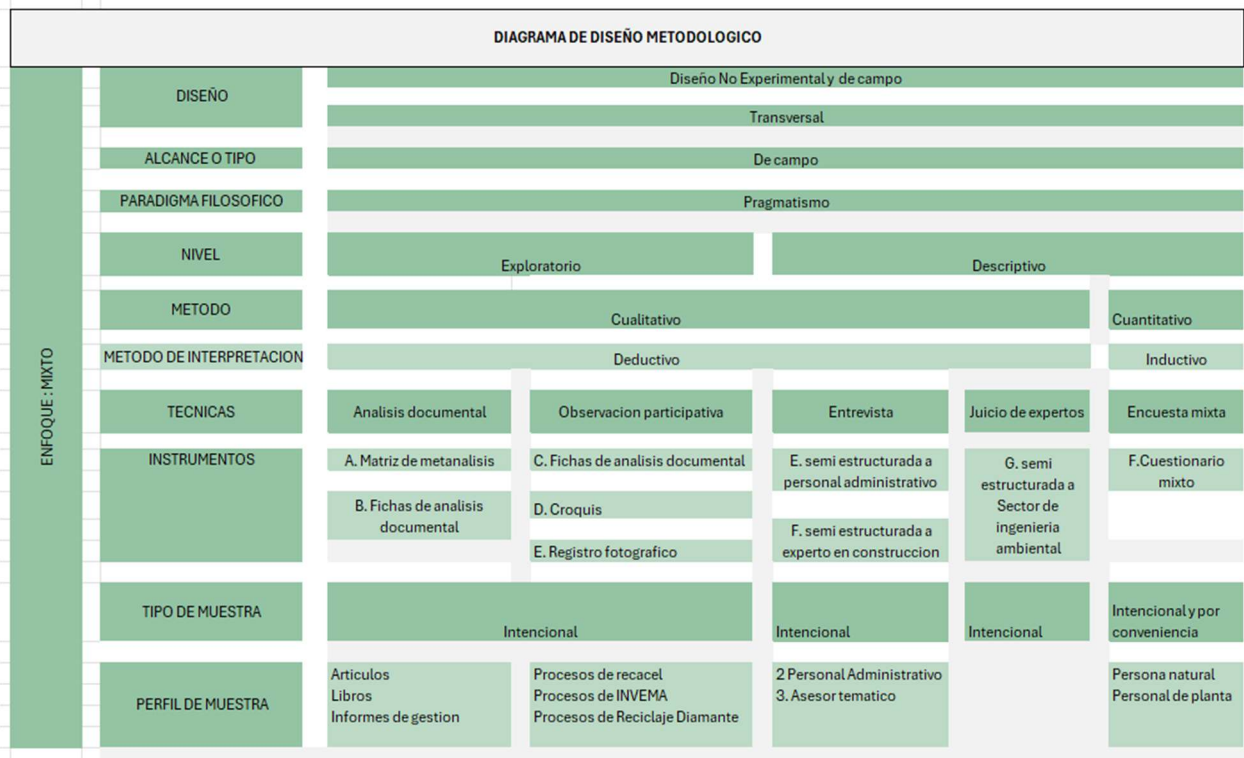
DIAGRAMA DE DISEÑO METODOLOGICO

ENFOQUE : MIXTO

| | | | | | |
|---|---|---|---|---|---|
| DISEÑO | Diseño No Experimental y de campo | | | | |
| | Transversal | | | | |
| ALCANCE O TIPO | De campo | | | | |
| PARADIGMA FILOSOFICO | Pragmatismo | | | | |
| NIVEL | Exploratorio | | Descriptivo | | |
| METODO | Cualitativo | | | | Cuantitativo |
| METODO DE INTERPRETACION | Deductivo | | | | Inductivo |
| TECNICAS | Analisis documental | Observacion participativa | Entrevista | Juicio de expertos | Encuesta mixta |
| INSTRUMENTOS | A. Matriz de metanalisis<br>B. Fichas de analisis documental | C. Fichas de analisis documental<br>D. Croquis<br>E. Registro fotografico | E. semi estructurada a personal administrativo<br>F. semi estructurada a experto en construccion | G. semi estructurada a Sector de ingenieria ambiental | F.Cuestionario mixto |
| TIPO DE MUESTRA | Intencional | | Intencional | Intencional | Intencional y por conveniencia |
| PERFIL DE MUESTRA | Articulos<br>Libros<br>Informes de gestion | Procesos de recacel<br>Procesos de INVEMA<br>Procesos de Reciclaje Diamante | 2 Personal Administrativo<br>3. Asesor tematico | | Persona natural<br>Personal de planta |